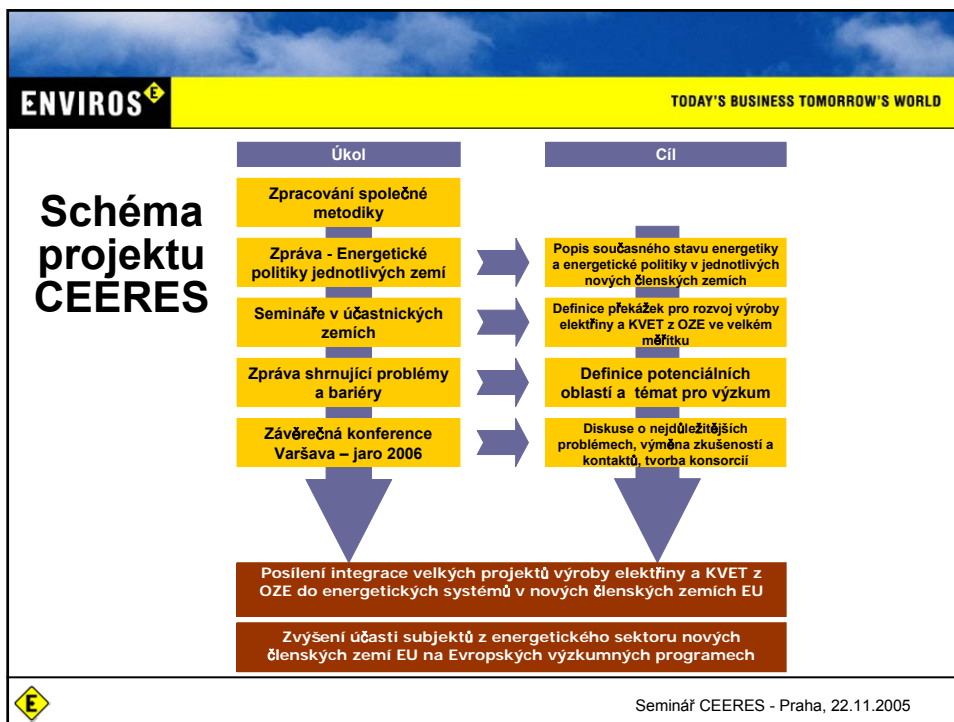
ENVIROS

TODAY'S BUSINESS TOMORROW'S WORLD

Schéma projektu CEERES

Úkol

Zpracování společné metodiky

Zpráva - Energetické politiky jednotlivých zemí

Semináře v účastnických zemích

Zpráva shrnující problémy a bariéry

Závěrečná konference Varšava – jaro 2006

Cíl

Popis současného stavu energetiky a energetické politiky v jednotlivých nových členských zemích

Definice překážek pro rozvoj výroby elektřiny a KVET z OZE ve velkém měřítku

Definice potenciálních oblastí a témat pro výzkum

Diskuse o nejdůležitějších problémech, výměna zkušeností a kontaktů, tvorba konsorcií

Posílení integrace velkých projektů výroby elektřiny a KVET z OZE do energetických systémů v nových členských zemích EU

Zvýšení účasti subjektů z energetického sektoru nových členských zemí EU na Evropských výzkumných programech

Seminář CEERES - Praha, 22.11.2005